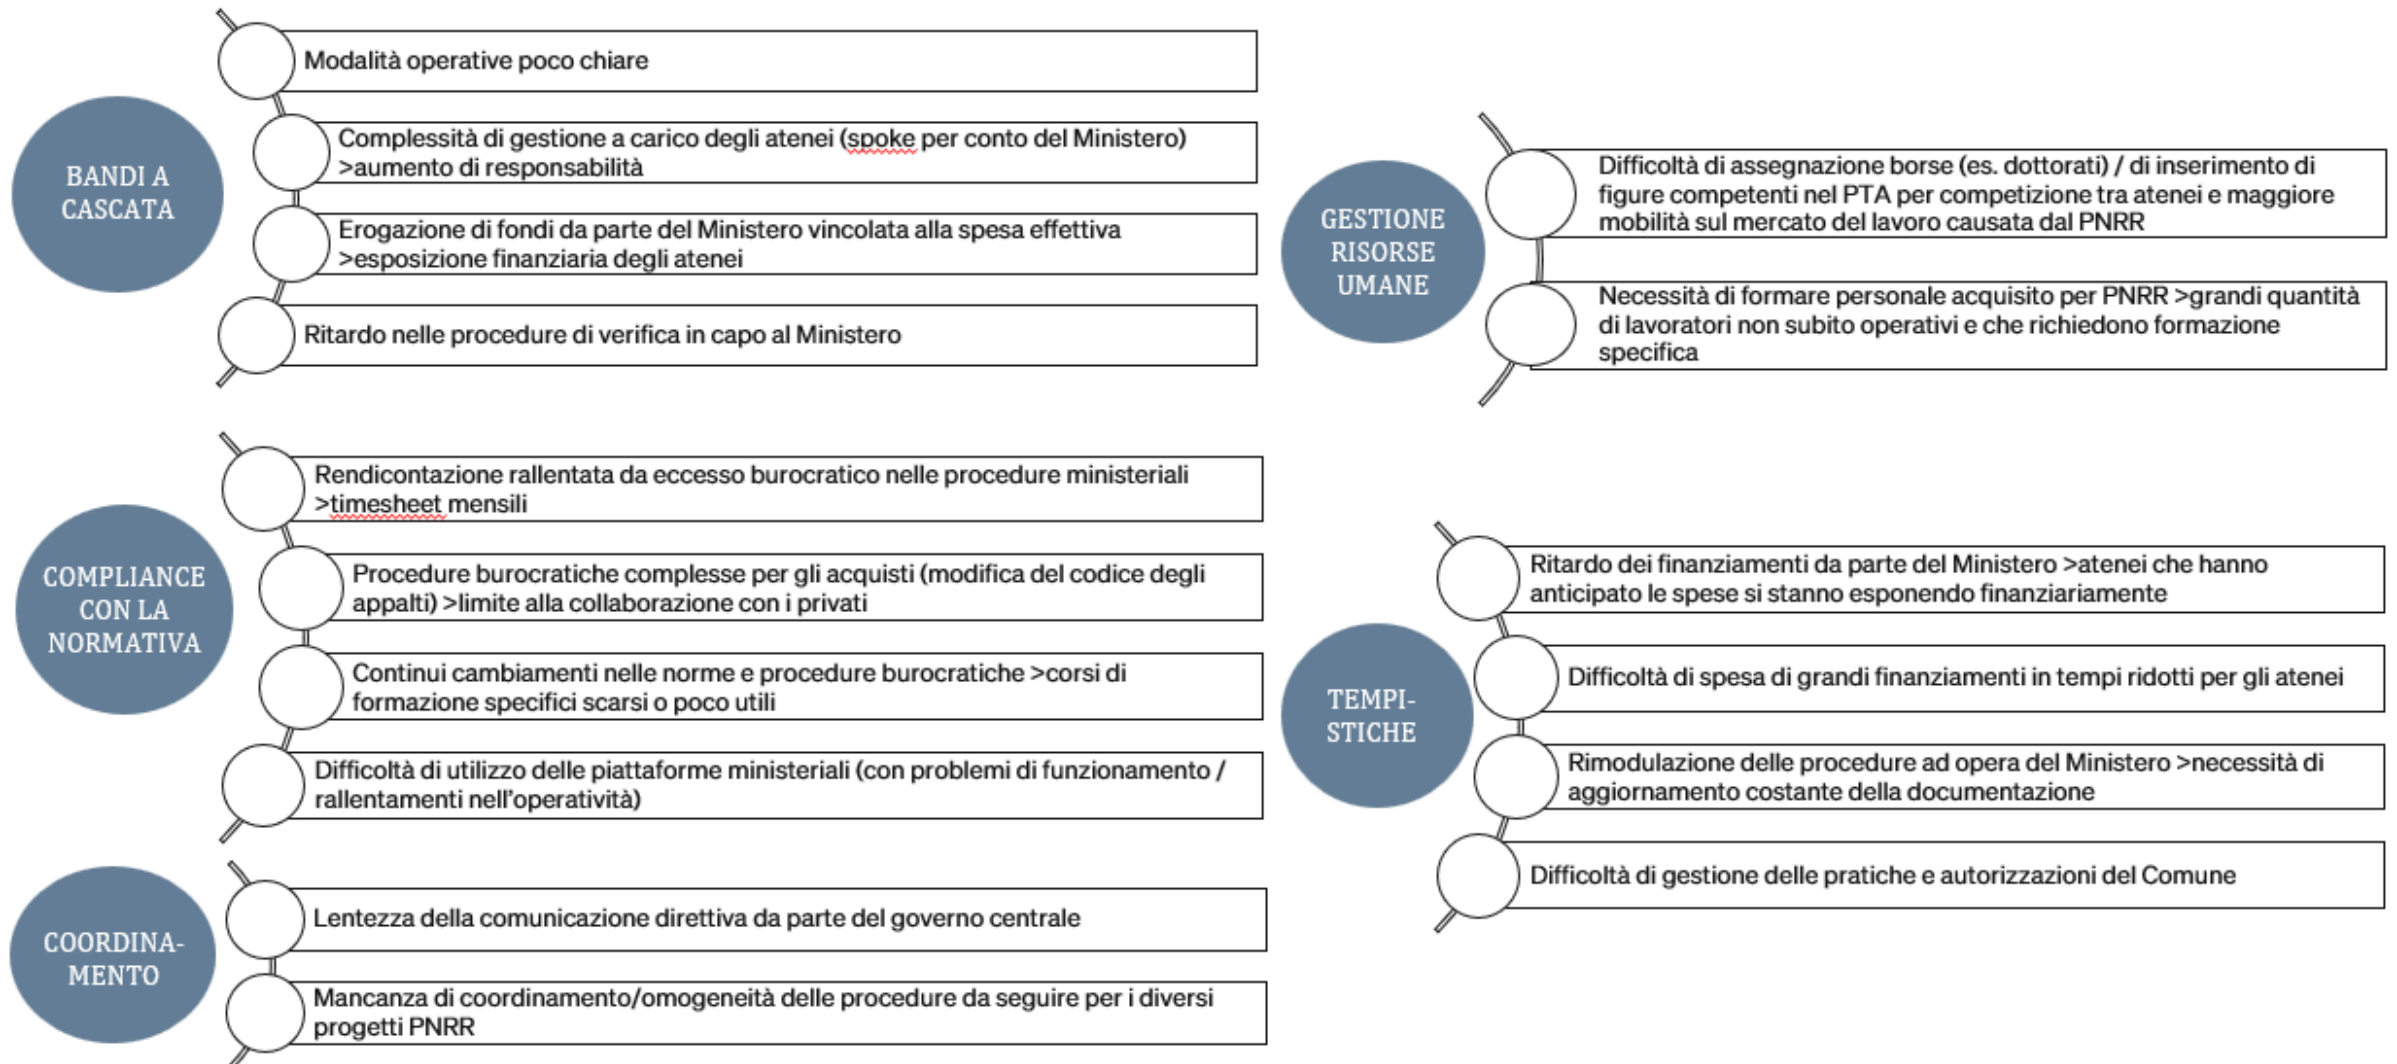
BANDI A CASCATA

Modalità operative poco chiare

Complessità di gestione a carico degli atenei (spoke per conto del Ministero) >aumento di responsabilità

Erogazione di fondi da parte del Ministero vincolata alla spesa effettiva >esposizione finanziaria degli atenei

Ritardo nelle procedure di verifica in capo al Ministero

GESTIONE RISORSE UMANE

Difficoltà di assegnazione borse (es. dottorati) / di inserimento di figure competenti nel PTA per competizione tra atenei e maggiore mobilità sul mercato del lavoro causata dal PNRR

Necessità di formare personale acquisito per PNRR >grandi quantità di lavoratori non subito operativi e che richiedono formazione specifica

COMPLIANCE CON LA NORMATIVA

Rendicontazione rallentata da eccesso burocratico nelle procedure ministeriali >timesheet mensili

Procedure burocratiche complesse per gli acquisti (modifica del codice degli appalti) >limite alla collaborazione con i privati

Continui cambiamenti nelle norme e procedure burocratiche >corsi di formazione specifici scarsi o poco utili

Difficoltà di utilizzo delle piattaforme ministeriali (con problemi di funzionamento / rallentamenti nell'operatività)

TEMPISTICHE

Ritardo dei finanziamenti da parte del Ministero >atenei che hanno anticipato le spese si stanno esponendo finanziariamente

Difficoltà di spesa di grandi finanziamenti in tempi ridotti per gli atenei

Rimodulazione delle procedure ad opera del Ministero >necessità di aggiornamento costante della documentazione

Difficoltà di gestione delle pratiche e autorizzazioni del Comune

COORDINAMENTO

Lentezza della comunicazione direttiva da parte del governo centrale

Mancanza di coordinamento/omogeneità delle procedure da seguire per i diversi progetti PNRR